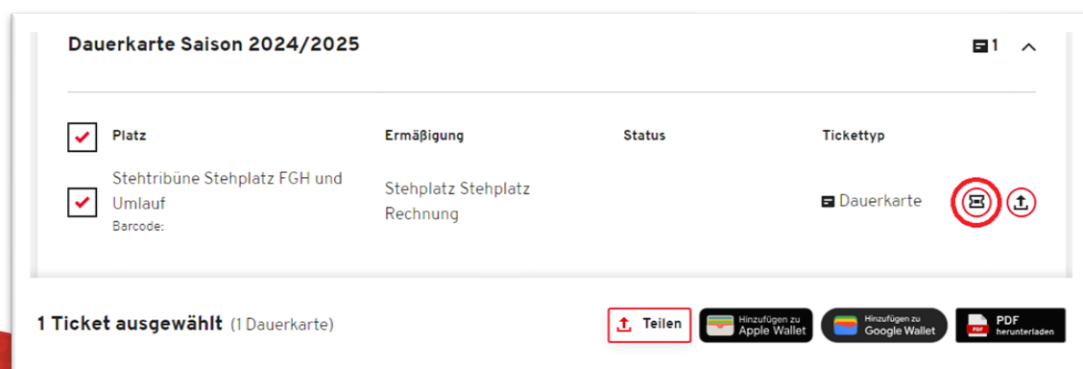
Dauerkarte Saison 2024/2025

1

| Platz | Ermäßigung | Status | Tickettyp |
|---|---|---|---|
| Stehtribüne Stehplatz FGH und Umlauf Barcode: | Stehplatz Stehplatz Rechnung | | Dauerkarte |

1 Ticket ausgewählt (1 Dauerkarte)

Teilen

Hinzufügen zu Apple Wallet

Hinzufügen zu Google Wallet

PDF herunterladen